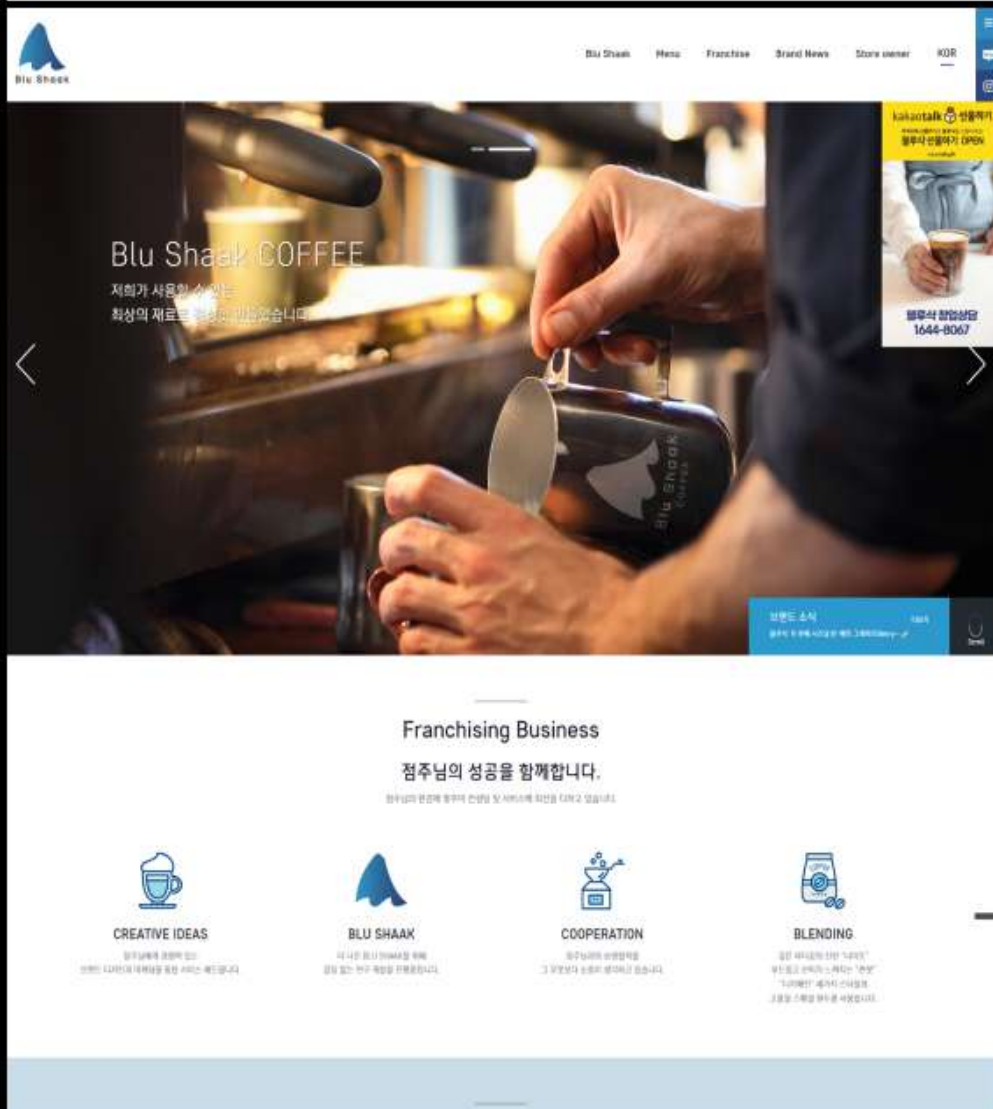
Blu Shaak

Blu Shaak Menu Franchise Brand News Store owner KOR

kakaotalk 선물하기

블루샥 선물하기 OPEN

블루샥 창업상담 1644-8067

Blu Shaak COFFEE

저희가 사용할 수 있는 최상의 재료로 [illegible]

Blu Shaak

브랜드 소식

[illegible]

Franchising Business

점주님의 성공을 함께합니다.

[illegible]

CREATIVE IDEAS

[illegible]

BLU SHAAK

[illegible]

COOPERATION

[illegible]

BLENDING

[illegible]